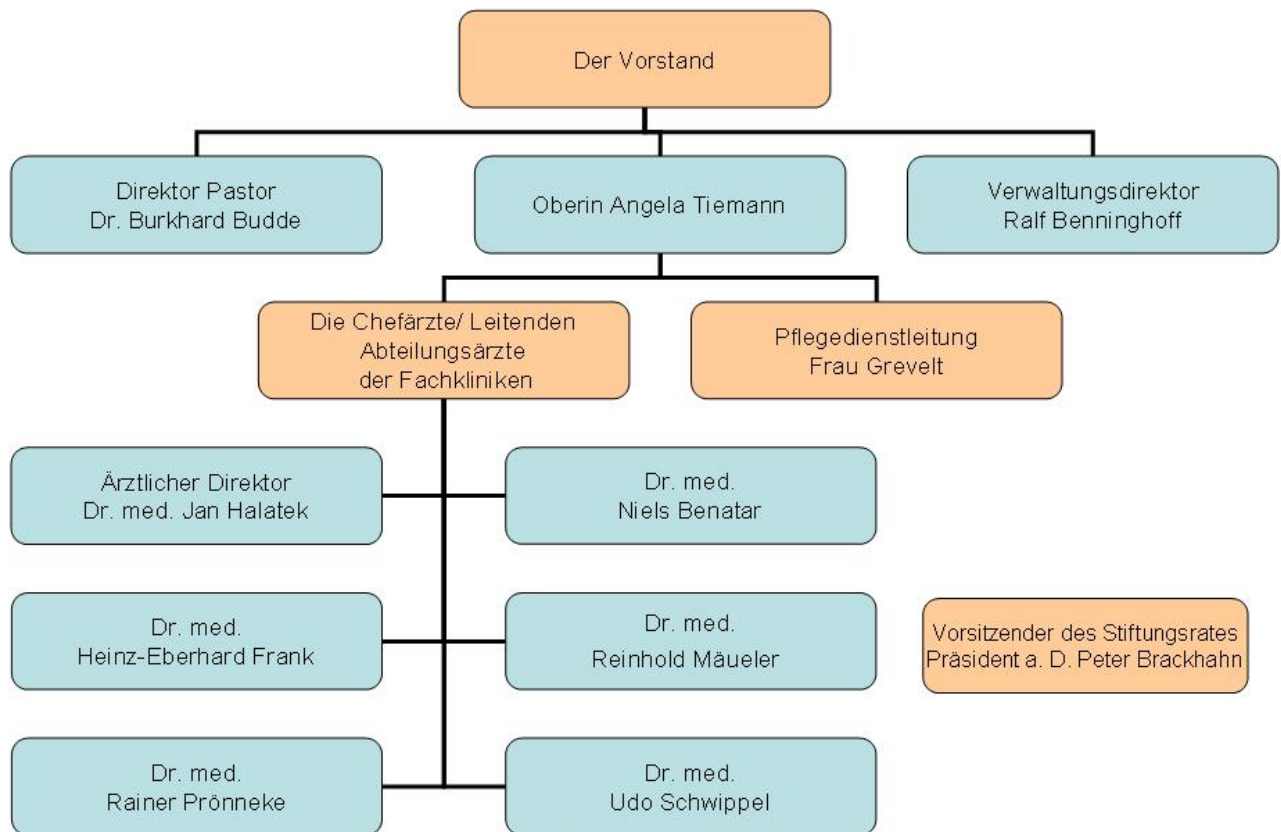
Der Vorstand

Direktor Pastor
Dr. Burkhard Budde

Oberin Angela Tiemann

Verwaltungsdirektor
Ralf Benninghoff

Die Chefärzte/ Leitenden
Abteilungsärzte
der Fachkliniken

Pflegedienstleitung
Frau Grevelt

Ärztlicher Direktor
Dr. med. Jan Halatek

Dr. med.
Niels Benatar

Dr. med.
Heinz-Eberhard Frank

Dr. med.
Reinhold Mäueler

Vorsitzender des Stiftungsrates
Präsident a. D. Peter Brackhahn

Dr. med.
Rainer Prönneke

Dr. med.
Udo Schwippel